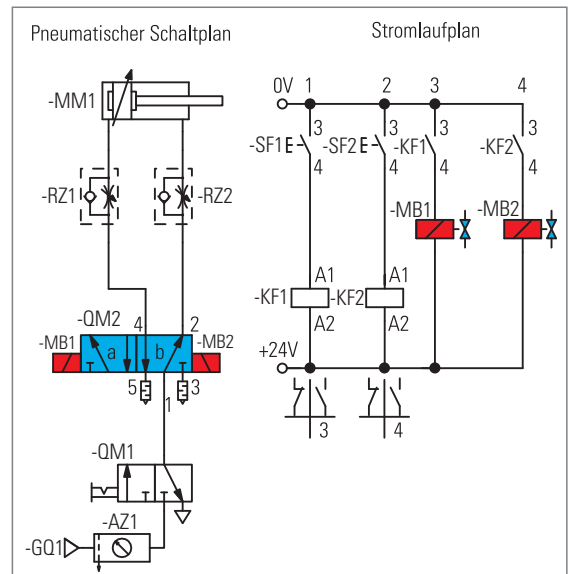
Pneumatischer Schaltplan

-MM1

-RZ1

-RZ2

-QM2

4

2

-MB1

a

b

-MB2

5

3

1

-QM1

-AZ1

-GQ1

Stromlaufplan

0V

1

2

3

4

3

3

3

3

-SF1

-SF2

-KF1

-KF2

4

4

4

4

-MB1

-MB2

A1

A1

-KF1

-KF2

A2

A2

+24V

3

4